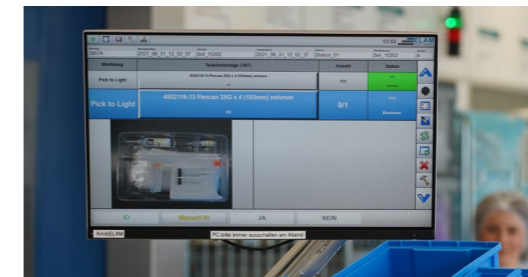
12:03

2021_08_01_12_02_07 | 2021_08_01_12_02_07 | Station_01

| Werkzeug | Teilebezeichnung (SAP) | Anzahl | Status |
|---|---|---|---|
| Pick to Light | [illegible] | 1/1 | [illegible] |
| Pick to Light | 4002116-13 Pencan 25G x 4 (103mm) nohmen | 0/1 | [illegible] |

ID | Manuell ID | JA | NEIN

AvestELAN

PC bitte immer ausschalten am Abend